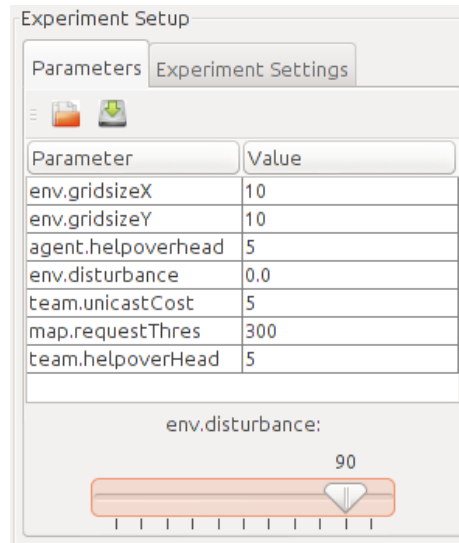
Experiment Setup

Parameters | Experiment Settings

| Parameter | Value |
|---|---|
| env.gridsizeX | 10 |
| env.gridsizeY | 10 |
| agent.helpoverhead | 5 |
| env.disturbance | 0.0 |
| team.unicastCost | 5 |
| map.requestThres | 300 |
| team.helpoverHead | 5 |

env.disturbance:

90